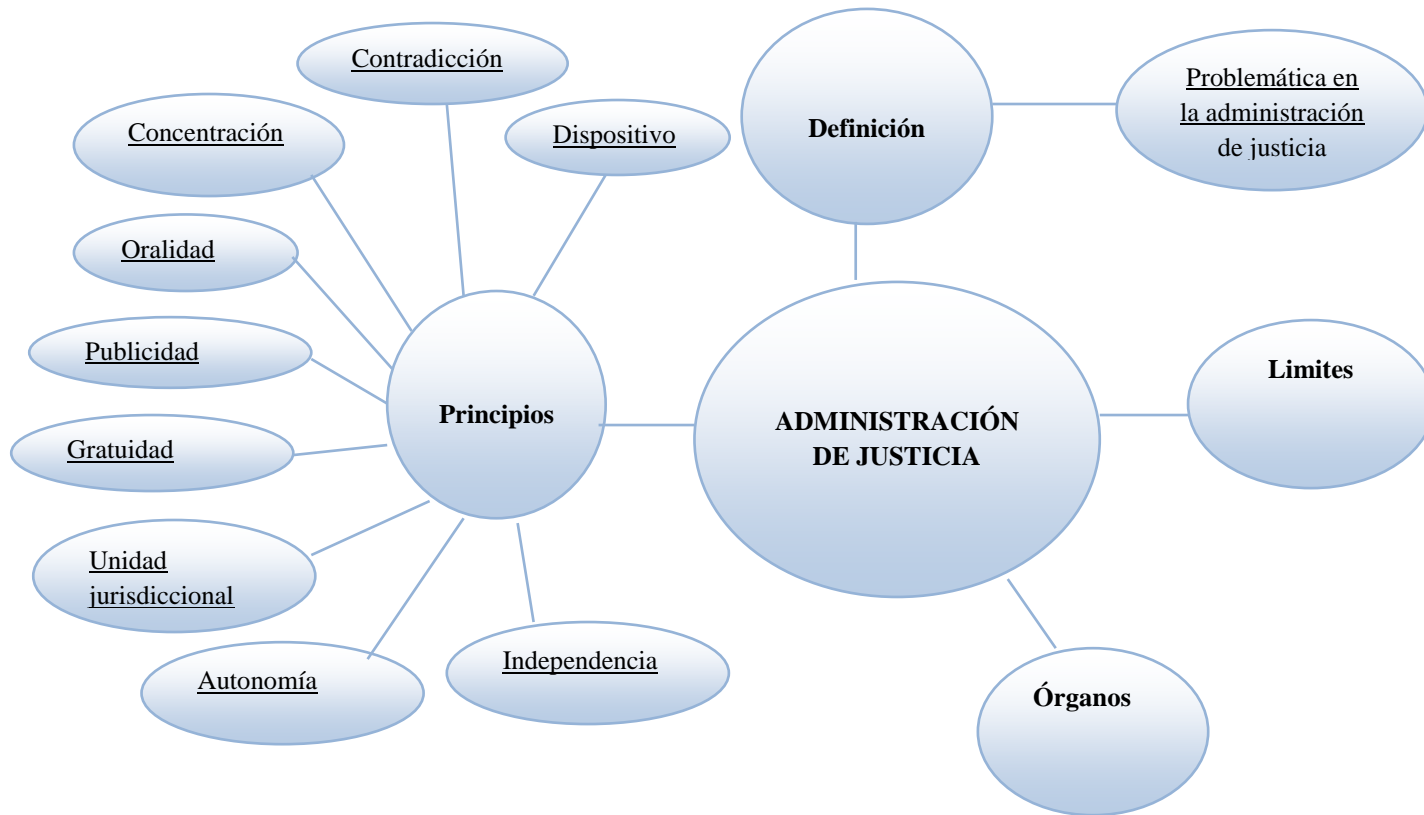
ADMINISTRACIÓN DE JUSTICIA

Definición

Problemática en la administración de justicia

Limites

Órganos

Principios

Contradicción

Dispositivo

Concentración

Oralidad

Publicidad

Gratuidad

Unidad jurisdiccional

Autonomía

Independencia